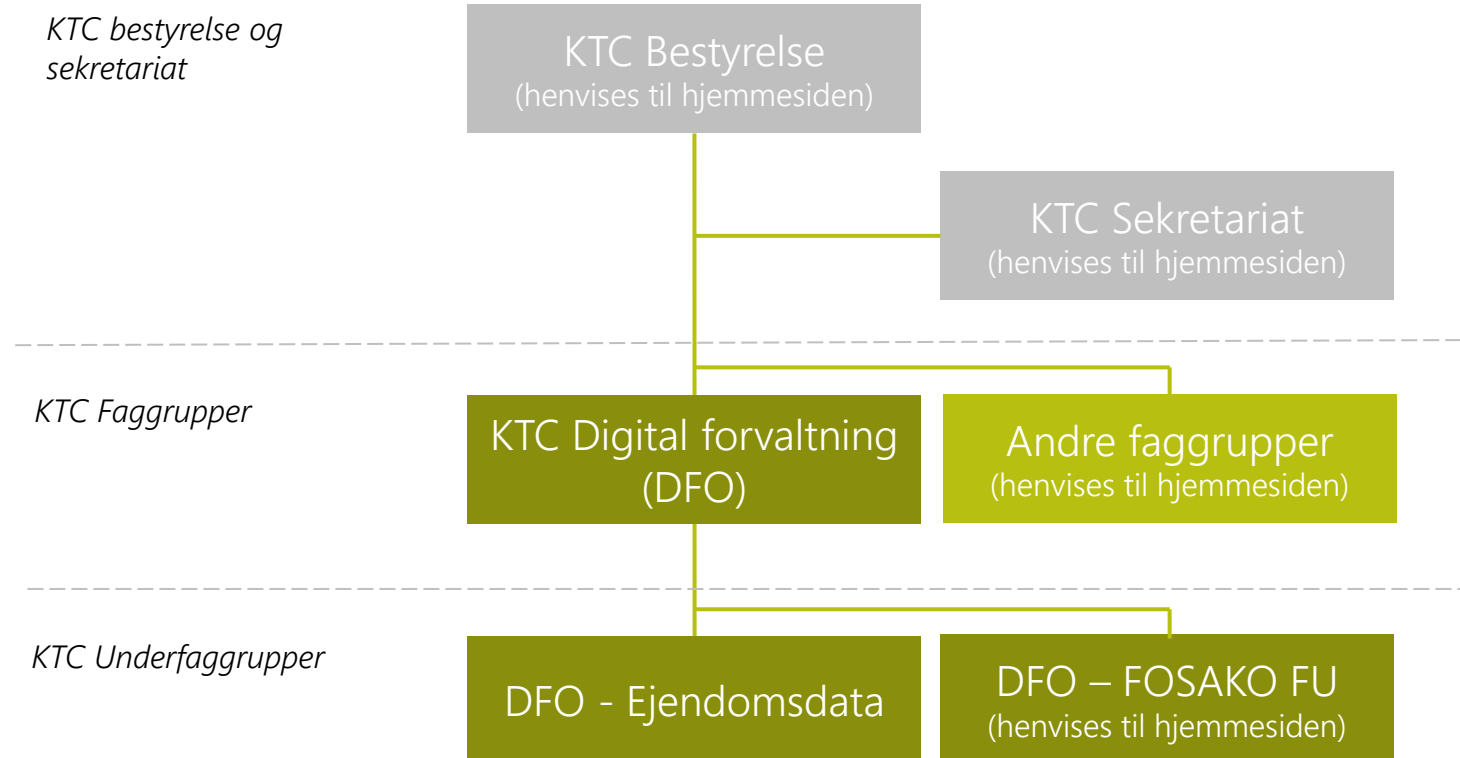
KTC bestyrelse og sekretariat

KTC Bestyrelse
(henvises til hjemmesiden)

KTC Sekretariat
(henvises til hjemmesiden)

KTC Faggrupper

KTC Digital forvaltning (DFO)

Andre faggrupper
(henvises til hjemmesiden)

KTC Underfaggrupper

DFO - Ejendomsdata

DFO – FOSAKO FU
(henvises til hjemmesiden)